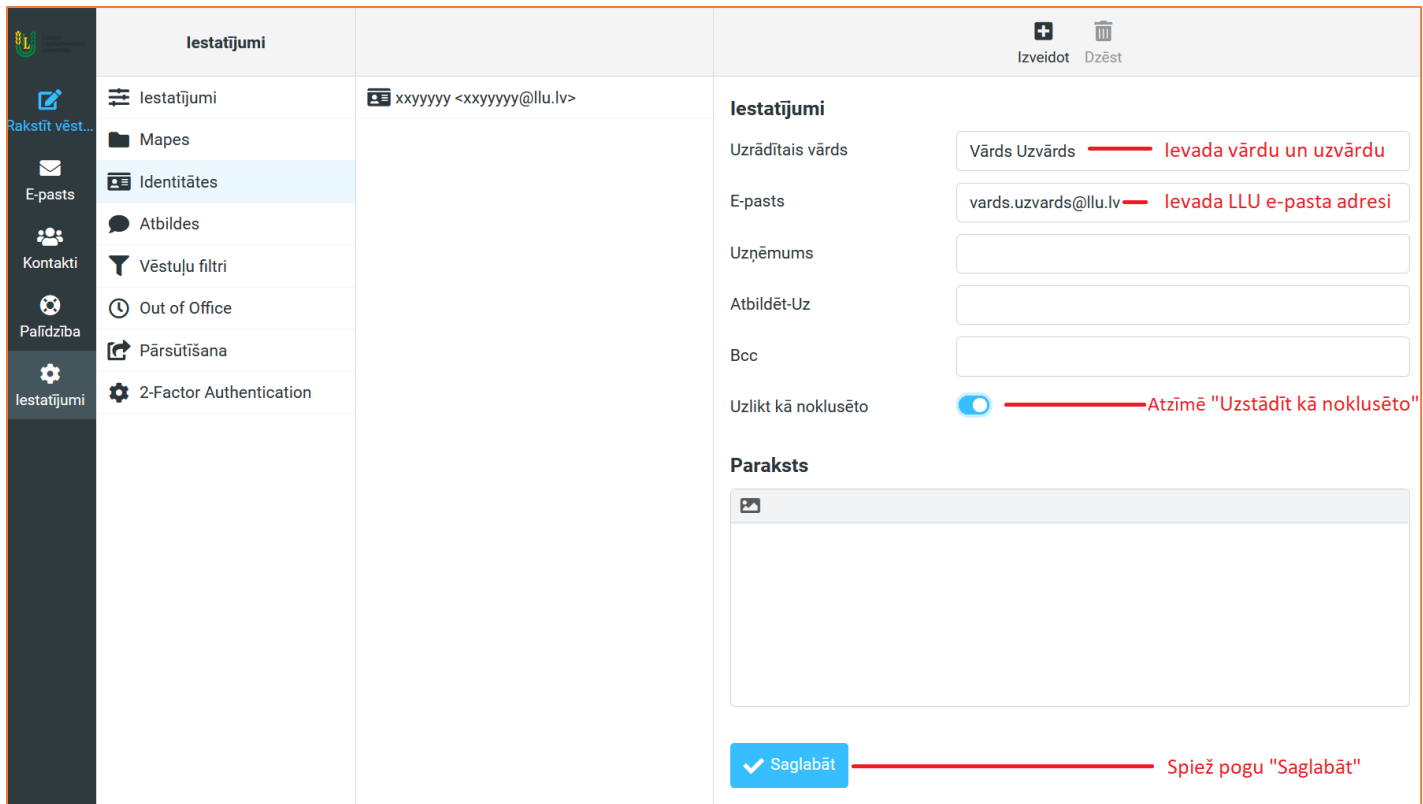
Rakstīt vēst...
E-pasts
Kontakti
Palīdzība
Iestatījumi

Iestatījumi

Iestatījumi
Mapes
Identitātes
Atbildes
Vēstuļu filtri
Out of Office
Pārsūtīšana
2-Factor Authentication

xxyyyyy <xxyyyyy@llu.lv>

Izveidot
Dzēst

Iestatījumi

Uzrādītais vārds
Vārds Uzvārds
Ievada vārdu un uzvārdu

E-pasts
vards.uzvards@llu.lv
Ievada LLU e-pasta adresi

Uzņēmums

Atbildēt-Uz

Bcc

Uzlikt kā noklusēto
Atzīmē "Uzstādīt kā noklusēto"

Paraksts

Saglabāt
Spiež pogu "Saglabāt"